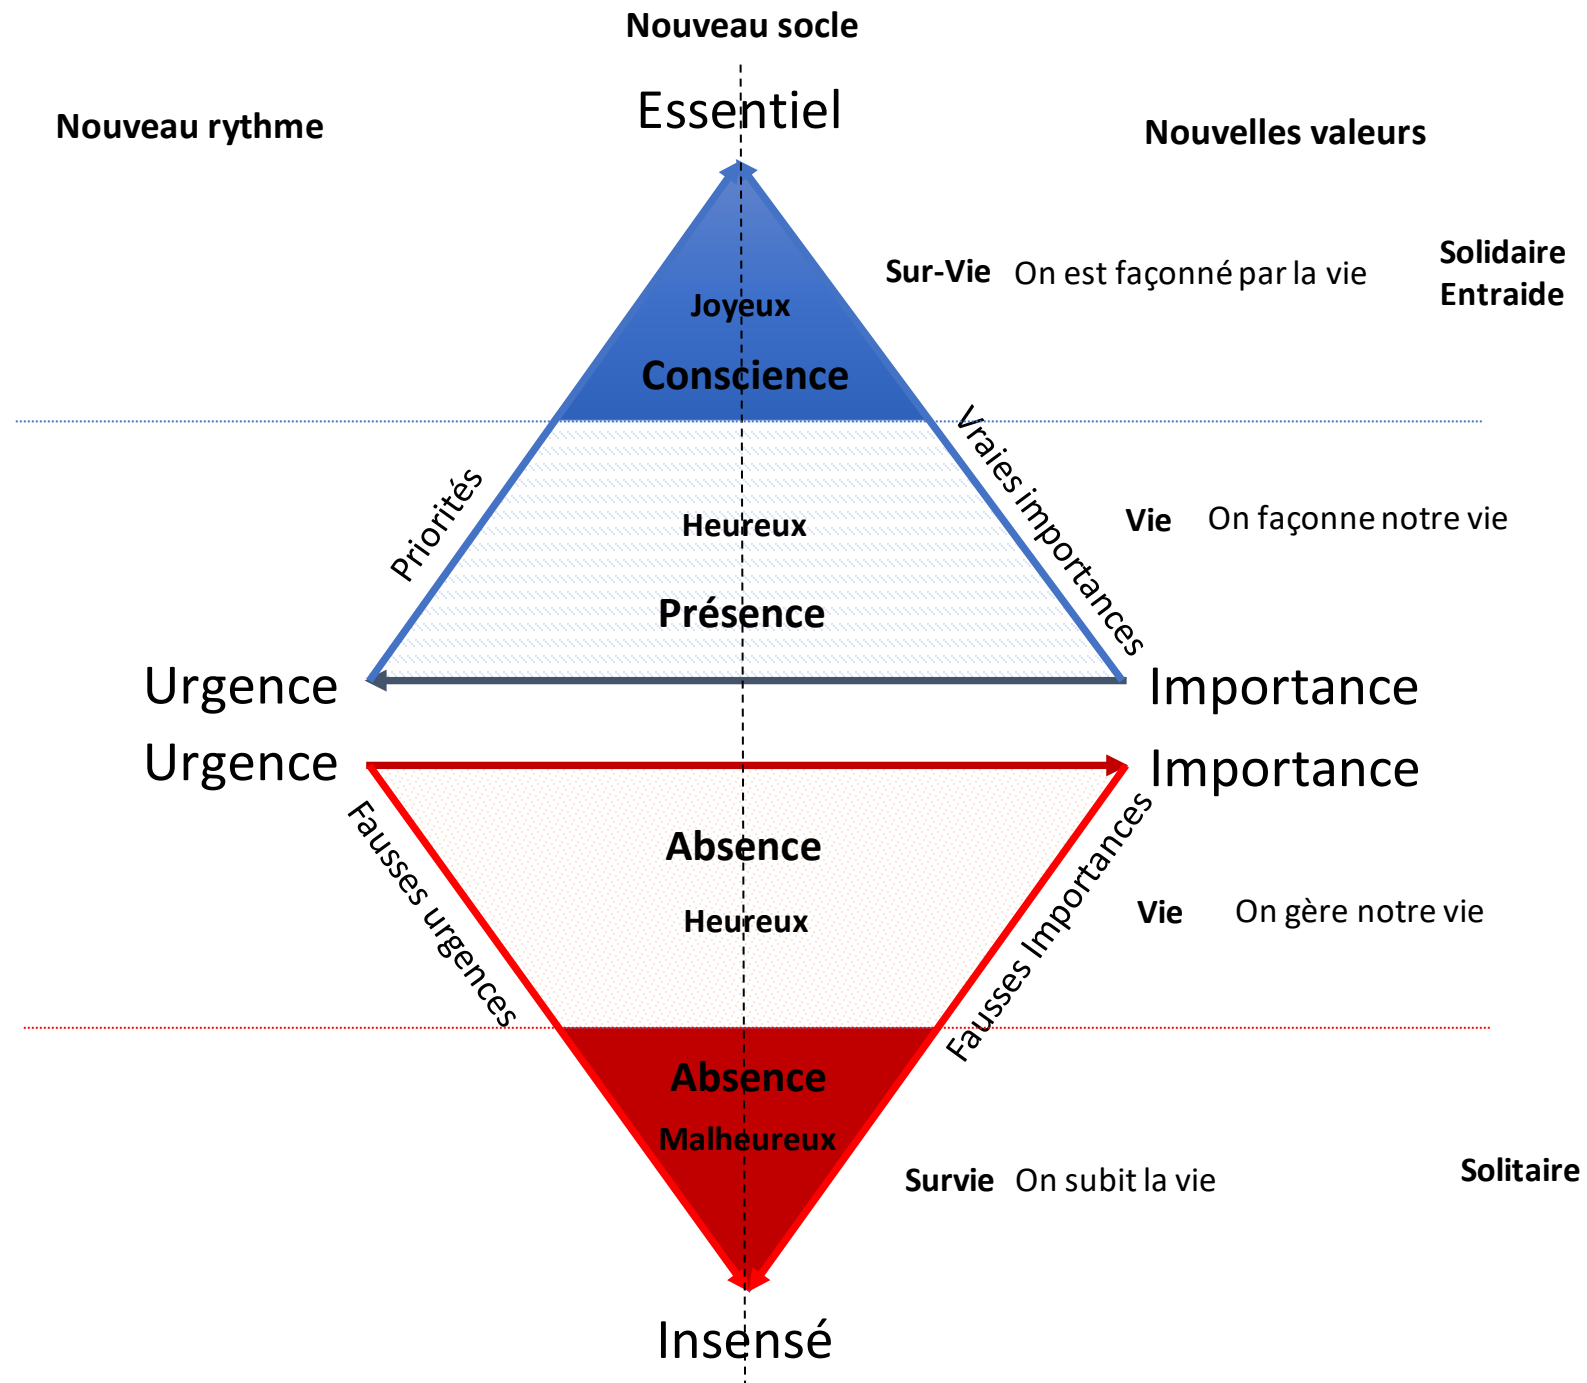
Nouveau socle

Nouveau rythme

Essentiel

Nouvelles valeurs

Sur-Vie On est façonné par la vie

Solidaire
Entraide

Joyeux

Conscience

Priorités

Vraies importances

Heureux

Vie On façonne notre vie

Présence

Urgence

Importance

Urgence

Importance

Fausses urgences

Absence

Heureux

Fausses Importances

Vie On gère notre vie

Absence

Malheureux

Survie On subit la vie

Solitaire

Insensé